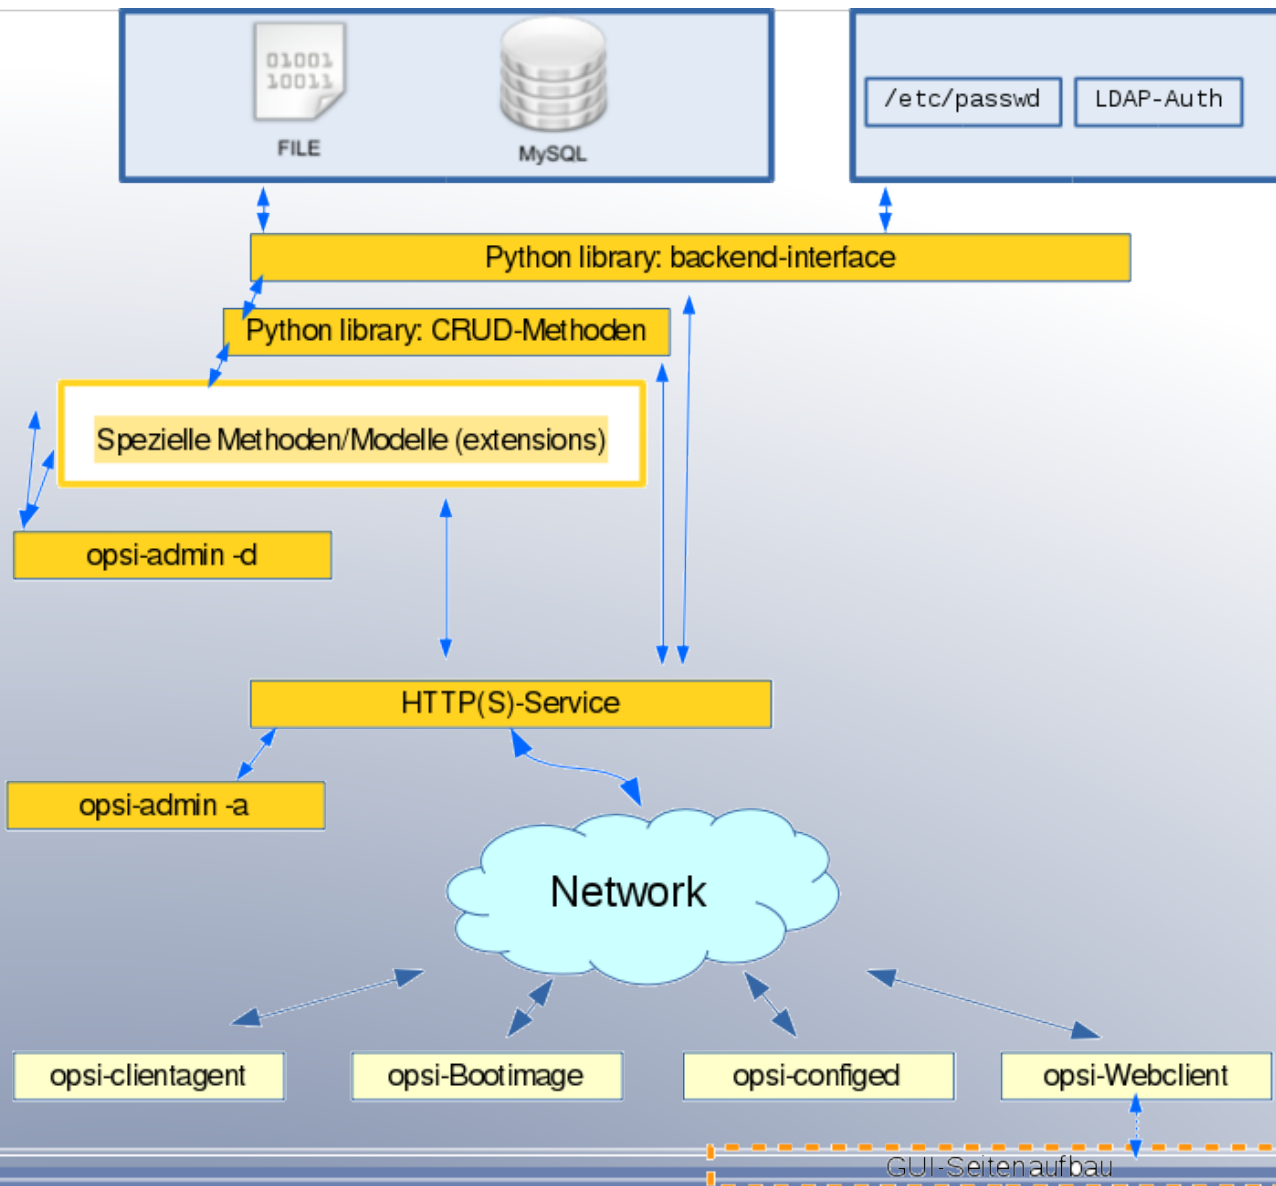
01001
10011
FILE

MySQL

/etc/passwd

LDAP-Auth

Python library: backend-interface

Python library: CRUD-Methoden

Spezielle Methoden/Modelle (extensions)

opsi-admin -d

HTTP(S)-Service

opsi-admin -a

Network

opsi-clientagent

opsi-Bootimage

opsi-configed

opsi-Webclient

GUI-Seitenaufbau